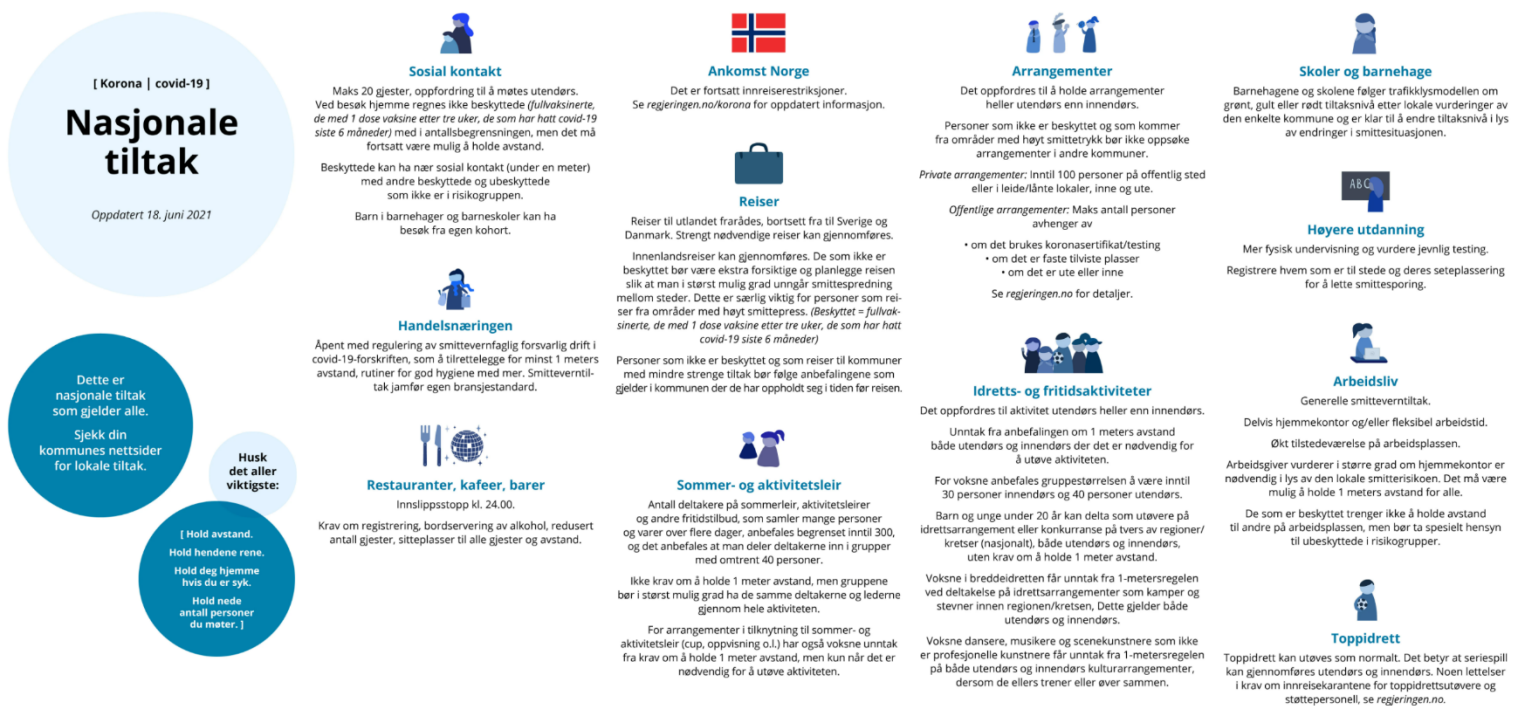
[ Korona | covid-19 ]

Nasjonale tiltak

Oppdatert 18. juni 2021

Dette er nasjonale tiltak som gjelder alle.

Sjekk din kommunes nettsider for lokale tiltak.

Husk det aller viktigste:

[ Hold avstand.

Hold hendene rene.

Hold deg hjemme hvis du er syk.

Hold nede antall personer du møter. ]

Sosial kontakt

Maks 20 gjester, oppfordring til å møtes utendørs. Ved besøk hjemme regnes ikke beskyttede *(fullvaksinerte, de med 1 dose vaksine etter tre uker, de som har hatt covid-19 siste 6 måneder)* med i antallsbegrensningen, men det må fortsatt være mulig å holde avstand.

Beskyttede kan ha nær sosial kontakt (under en meter) med andre beskyttede og ubeskyttede som ikke er i risikogruppen.

Barn i barnehager og barneskoler kan ha besøk fra egen kohort.

Handelsnæringen

Åpent med regulering av smittevernfaglig forsvarlig drift i covid-19-forskriften, som å tilrettelegge for minst 1 meters avstand, rutiner for god hygiene med mer. Smitteverntiltak jamfør egen bransjestandard.

Restauranter, kafeer, barer

Innslippsstopp kl. 24.00.

Krav om registrering, bordservering av alkohol, redusert antall gjester, sitteplasser til alle gjester og avstand.

Ankomst Norge

Det er fortsatt innreiserestriksjoner. Se *regjeringen.no/korona* for oppdatert informasjon.

Reiser

Reiser til utlandet frarådes, bortsett fra til Sverige og Danmark. Strengt nødvendige reiser kan gjennomføres.

Innenlandsreiser kan gjennomføres. De som ikke er beskyttet bør være ekstra forsiktige og planlegge reisen slik at man i størst mulig grad unngår smittespredning mellom steder. Dette er særlig viktig for personer som reiser fra områder med høyt smittepress. *(Beskyttet = fullvaksinerte, de med 1 dose vaksine etter tre uker, de som har hatt covid-19 siste 6 måneder)*

Personer som ikke er beskyttet og som reiser til kommuner med mindre strenge tiltak bør følge anbefalingene som gjelder i kommunen der de har oppholdt seg i tiden før reisen.

Sommer- og aktivitetsleir

Antall deltakere på sommerleir, aktivitetsleirer og andre fritidstilbud, som samler mange personer og varer over flere dager, anbefales begrenset inntil 300, og det anbefales at man deler deltakerne inn i grupper med omtrent 40 personer.

Ikke krav om å holde 1 meter avstand, men gruppene bør i størst mulig grad ha de samme deltakerne og lederne gjennom hele aktiviteten.

For arrangementer i tilknytning til sommer- og aktivitetsleir (cup, oppvisning o.l.) har også voksne unntak fra krav om å holde 1 meter avstand, men kun når det er nødvendig for å utøve aktiviteten.

Arrangementer

Det oppfordres til å holde arrangementer heller utendørs enn innendørs.

Personer som ikke er beskyttet og som kommer fra områder med høyt smittetrykk bør ikke oppsøke arrangementer i andre kommuner.

*Private arrangementer:* Inntil 100 personer på offentlig sted eller i leide/lånte lokaler, inne og ute.

*Offentlige arrangementer:* Maks antall personer avhenger av

• om det brukes koronasertifikat/testing
• om det er faste tilviste plasser
• om det er ute eller inne

Se *regjeringen.no* for detaljer.

Idretts- og fritidsaktiviteter

Det oppfordres til aktivitet utendørs heller enn innendørs.

Unntak fra anbefalingen om 1 meters avstand både utendørs og innendørs når det er nødvendig for å utøve aktiviteten.

For voksne anbefales gruppestørrelsen å være inntil 30 personer innendørs og 40 personer utendørs.

Barn og unge under 20 år kan delta som utøvere på idrettsarrangement eller konkurranse på tvers av regioner/kretser (nasjonalt), både utendørs og innendørs, uten krav om å holde 1 meter avstand.

Voksne i breddeidretten får unntak fra 1-metersregelen ved deltakelse på idrettsarrangementer som kamper og stevner innen regionen/kretsen, Dette gjelder både utendørs og innendørs.

Voksne dansere, musikere og scenekunstnere som ikke er profesjonelle kunstnere får unntak fra 1-metersregelen på både utendørs og innendørs kulturarrangementer, dersom de ellers trener eller øver sammen.

Skoler og barnehage

Barnehagene og skolene følger trafikklysmodellen om grønt, gult eller rødt tiltaksnivå etter lokale vurderinger av den enkelte kommune og er klar til å endre tiltaksnivå i lys av endringer i smittesituasjonen.

ABC

Høyere utdanning

Mer fysisk undervisning og vurdere jevnlig testing.

Registrere hvem som er til stede og deres seteplassering for å lette smittesporing.

Arbeidsliv

Generelle smitteverntiltak.

Delvis hjemmekontor og/eller fleksibel arbeidstid.

Økt tilstedeværelse på arbeidsplassen.

Arbeidsgiver vurderer i større grad om hjemmekontor er nødvendig i lys av den lokale smitterisikoen. Det må være mulig å holde 1 meters avstand for alle.

De som er beskyttet trenger ikke å holde avstand til andre på arbeidsplassen, men bør ta spesielt hensyn til ubeskyttede i risikogrupper.

Toppidrett

Toppidrett kan utøves som normalt. Det betyr at seriespill kan gjennomføres utendørs og innendørs. Noen lettelser i krav om innreisekarantene for toppidrettsutøvere og støttepersonell, se *regjeringen.no.*